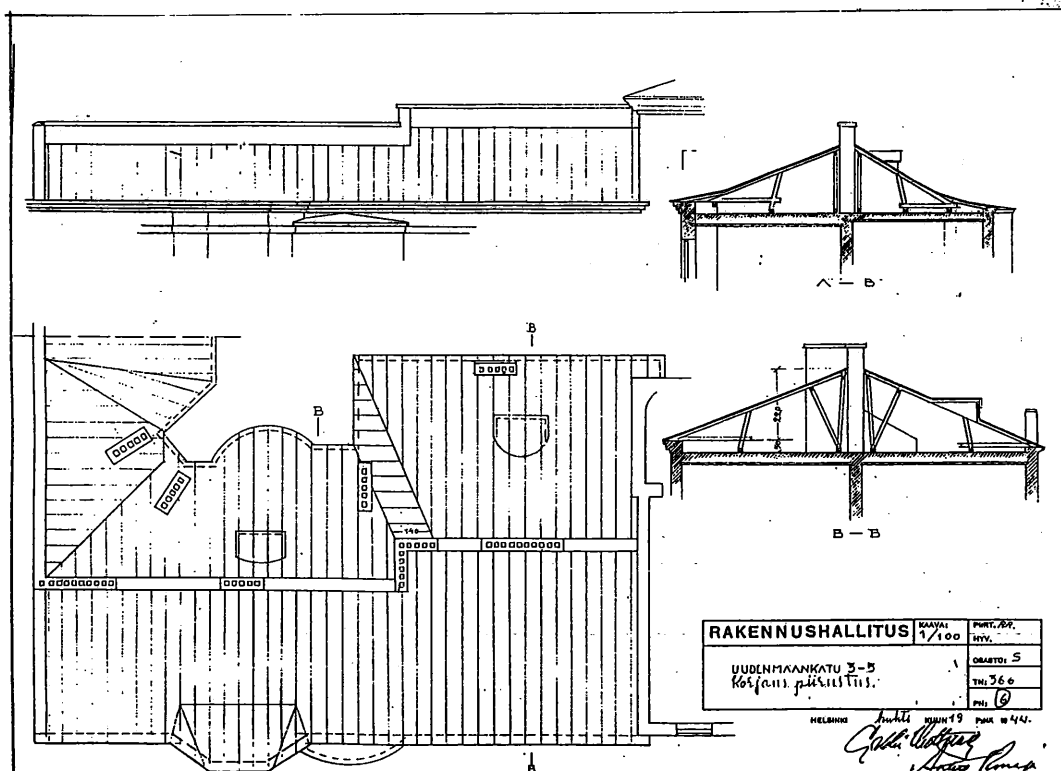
A — B

B
B
B

220
85

B — B

| RAKENNUSHALLITUS | KAAVA: 1/100 | PIIRT. /EP. |
|---|---|---|
| | | HYV. |
| UUDENMAANKATU 3-5 Korjaus piirustus. | | OSASTO: S |
| | | TN: 366 |
| | | PN: 6 |

HELSINKI huhti KUUN 19 PNA 44.

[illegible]
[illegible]

A